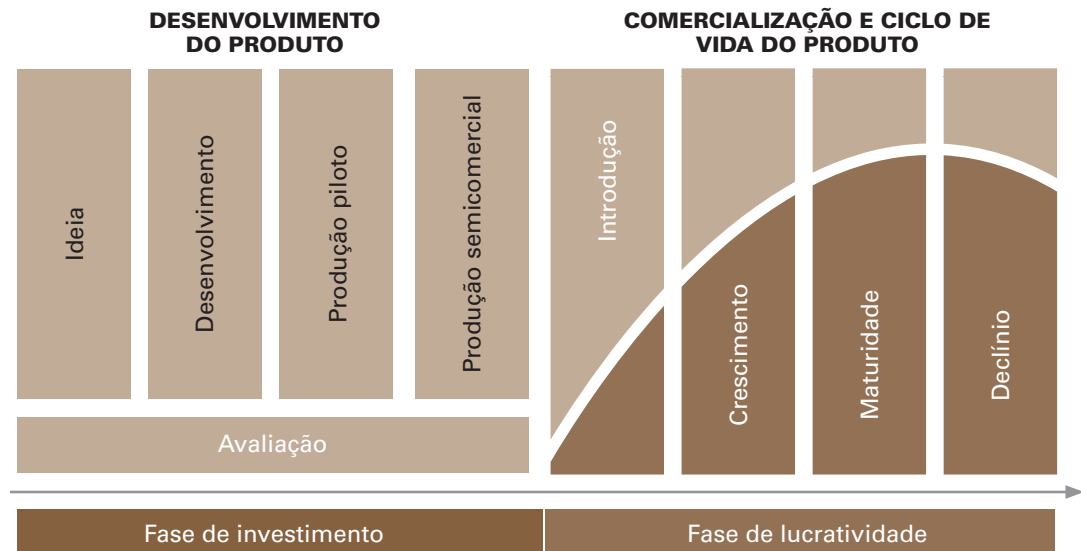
DESENVOLVIMENTO DO PRODUTO

COMERCIALIZAÇÃO E CICLO DE VIDA DO PRODUTO

Ideia

Desenvolvimento

Produção piloto

Produção semicomercial

Introdução

Crescimento

Maturidade

Declínio

Avaliação

Fase de investimento

Fase de lucratividade